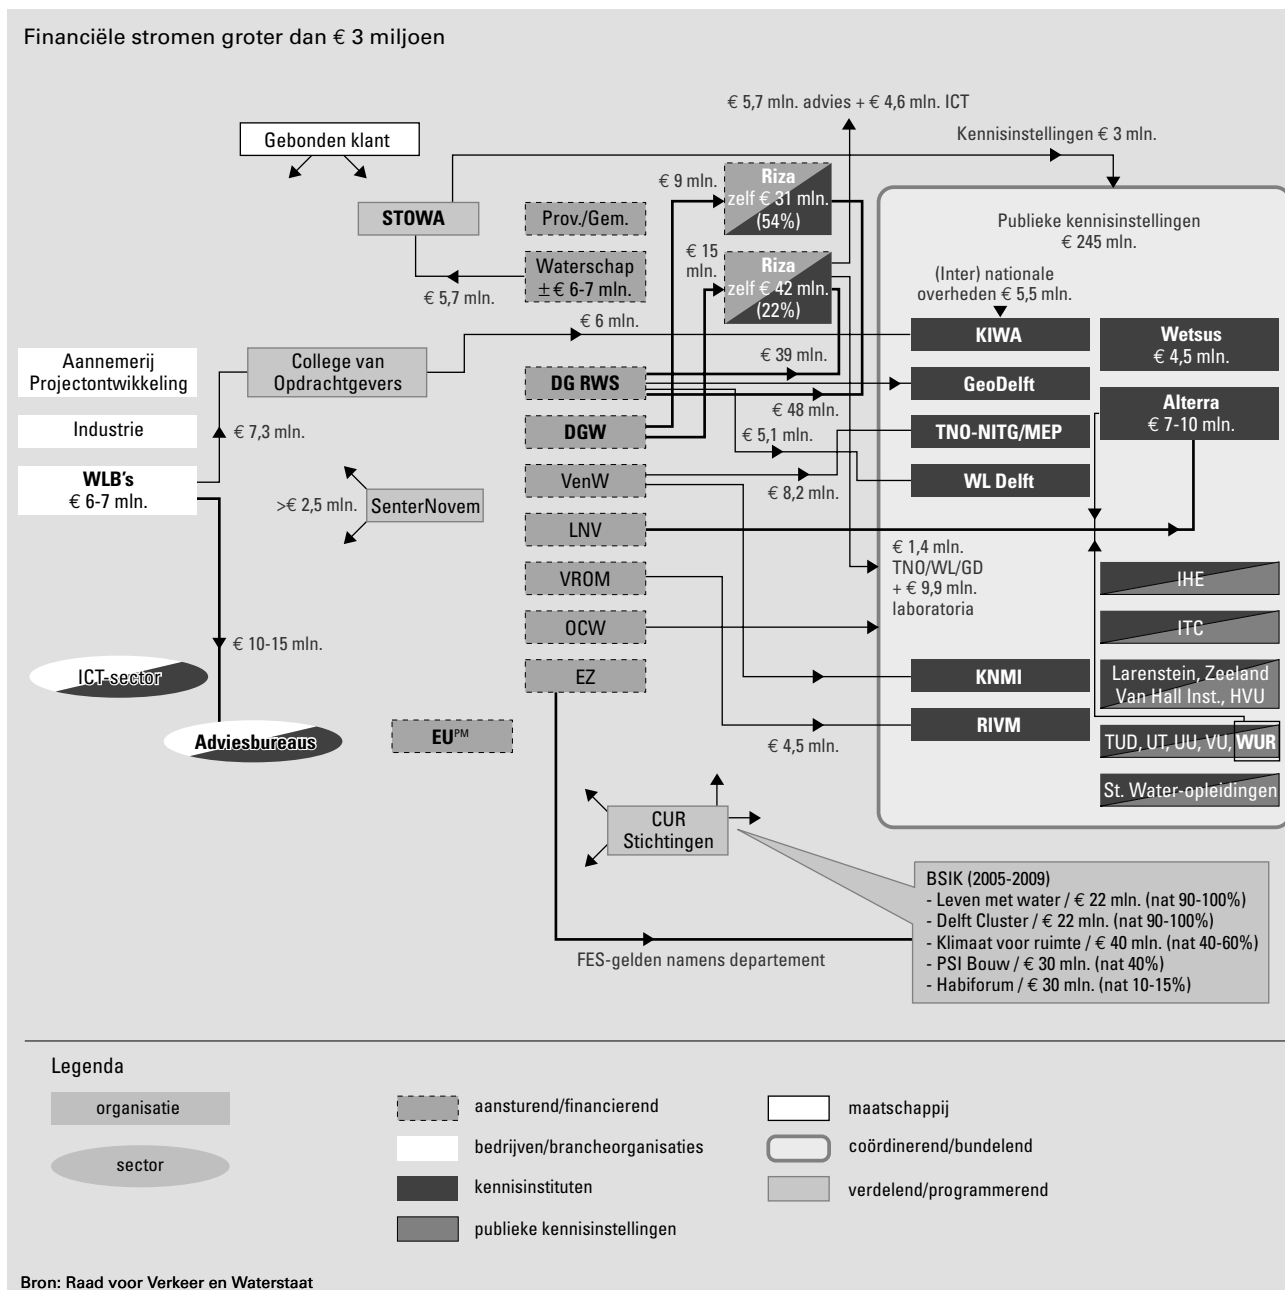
Financiële stromen groter dan € 3 miljoen

€ 5,7 mln. advies + € 4,6 mln. ICT

Gebonden klant

Kennisinstellingen € 3 mln.

€ 9 mln.

Riza zelf € 31 mln. (54%)

STOWA

Prov./Gem.

Publieke kennisinstellingen € 245 mln.

€ 15 mln.

Riza zelf € 42 mln. (22%)

Waterschap ± € 6-7 mln.

(Inter) nationale overheden € 5,5 mln.

€ 5,7 mln.

€ 6 mln.

KIWA

Wetsus € 4,5 mln.

Aannemerij Projectontwikkeling

College van Opdrachtgevers

€ 39 mln.

DG RWS

GeoDelft

Industrie

€ 7,3 mln.

€ 48 mln.

Alterra € 7-10 mln.

€ 5,1 mln.

TNO-NITG/MEP

DGW

WLB's € 6-7 mln.

VenW

WL Delft

€ 8,2 mln.

>€ 2,5 mln.

SenterNovem

LNV

€ 1,4 mln. TNO/WL/GD + € 9,9 mln. laboratoria

IHE

VROM

ITC

OCW

€ 10-15 mln.

ICT-sector

EZ

KNMI

Larenstein, Zeeland Van Hall Inst., HVU

Adviesbureaus

EU$^{PM}$

RIVM

€ 4,5 mln.

TUD, UT, UU, VU, WUR

St. Water-opleidingen

CUR Stichtingen

BSIK (2005-2009)
- Leven met water / € 22 mln. (nat 90-100%)
- Delft Cluster / € 22 mln. (nat 90-100%)
- Klimaat voor ruimte / € 40 mln. (nat 40-60%)
- PSI Bouw / € 30 mln. (nat 40%)
- Habiforum / € 30 mln. (nat 10-15%)

FES-gelden namens departement

Legenda

organisatie

sector

aansturend/financierend

bedrijven/brancheorganisaties

kennisinstituten

publieke kennisinstellingen

maatschappij

coördinerend/bundelend

verdelend/programmerend

Bron: Raad voor Verkeer en Waterstaat